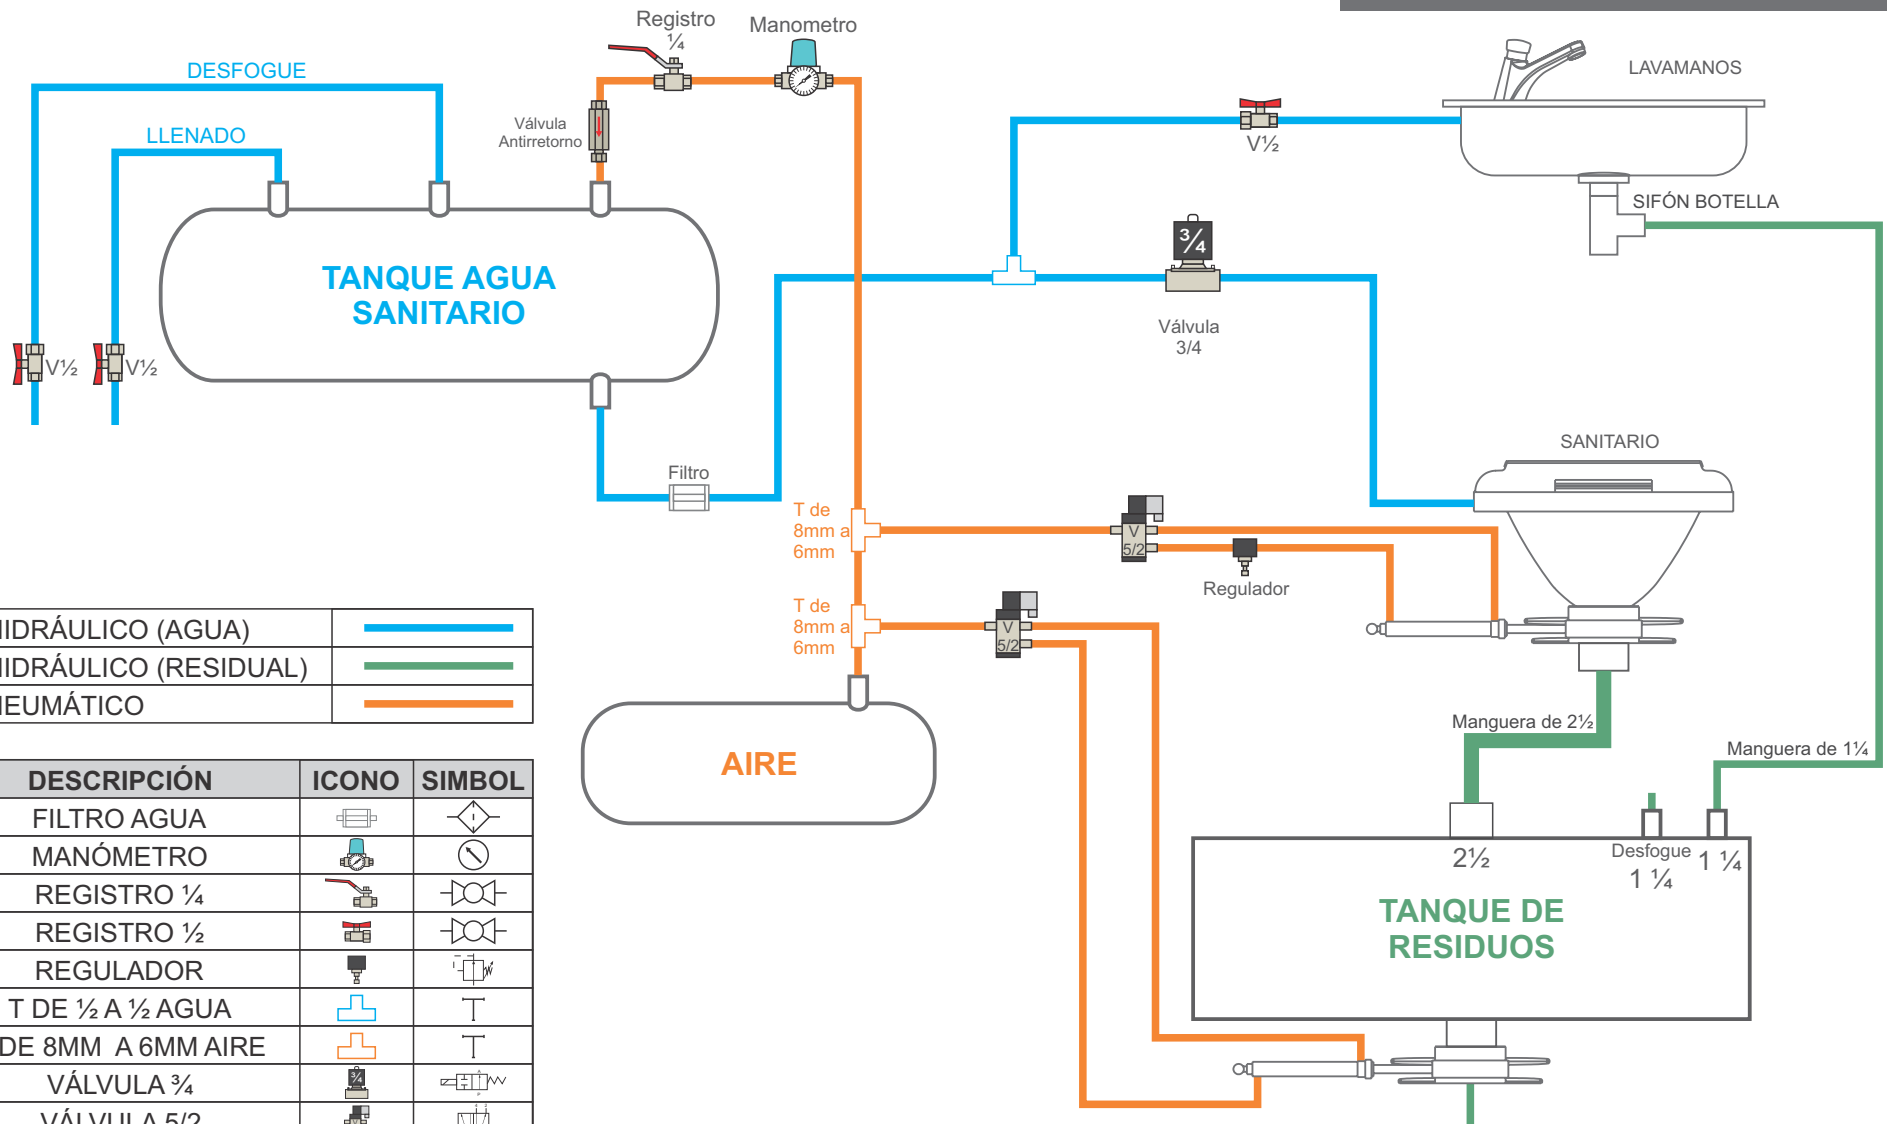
Registro
¼

Manometro

DESFOGUE

LLENADO

Válvula
Antirretorno

LAVAMANOS

V½

SIFÓN BOTELLA

TANQUE AGUA
SANITARIO

¾

V½ V½

Válvula
3/4

SANITARIO

Filtro

T de
8mm a
6mm

V
5/2

Regulador

T de
8mm a
6mm

V
5/2

| IDRÁULICO (AGUA) | |
|---|---|
| IDRÁULICO (RESIDUAL) | |
| IEUMÁTICO | |

AIRE

Manguera de 2½

Manguera de 1¼

2½

Desfogue
1 ¼

1 ¼

TANQUE DE
RESIDUOS

| DESCRIPCIÓN | ICONO | SIMBOL |
|---|---|---|
| FILTRO AGUA | | |
| MANÓMETRO | | |
| REGISTRO ¼ | | |
| REGISTRO ½ | | |
| REGULADOR | | |
| T DE ½ A ½ AGUA | | |
| DE 8MM A 6MM AIRE | | |
| VÁLVULA ¾ | ¾ | |
| VÁLVULA 5/2 | | |